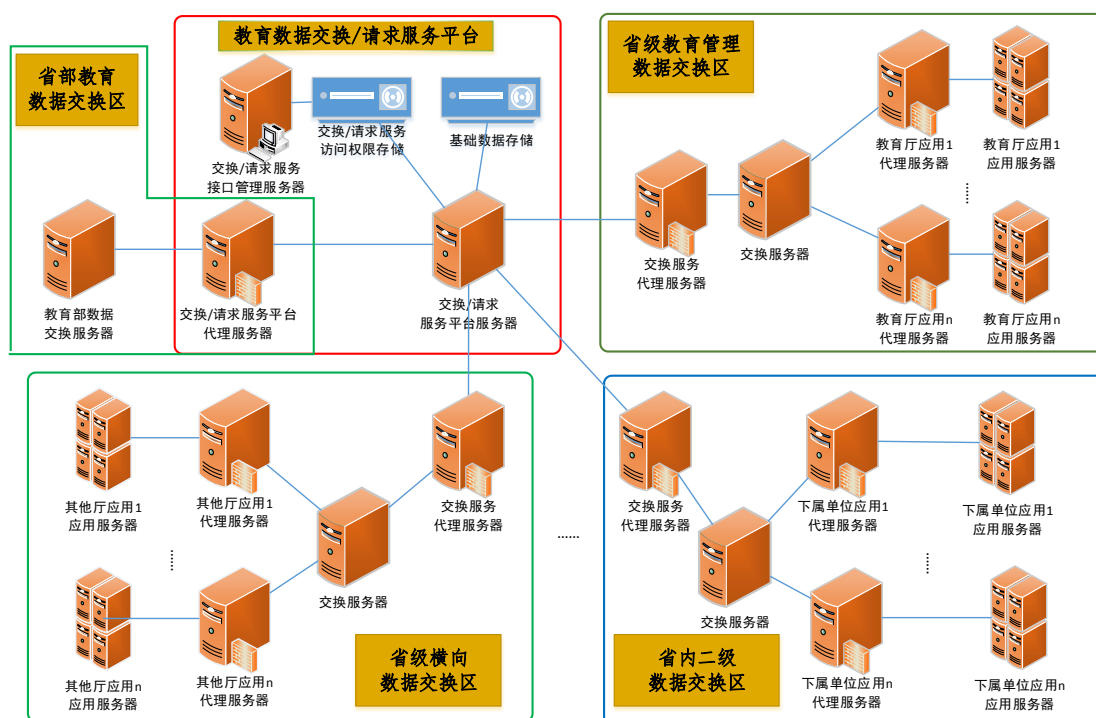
教育数据交换/请求服务平台

省部教育数据交换区

省级教育管理数据交换区

交换/请求服务访问权限存储

基础数据存储

交换/请求服务接口管理服务器

教育部数据交换服务器

交换/请求服务平台代理服务器

交换/请求服务平台服务器

交换服务代理服务器

交换服务器

教育厅应用1代理服务器

教育厅应用1应用服务器

⋮

教育厅应用n代理服务器

教育厅应用n应用服务器

其他厅应用1应用服务器

其他厅应用1代理服务器

⋮

其他厅应用n应用服务器

其他厅应用n代理服务器

交换服务器

交换服务代理服务器

省级横向数据交换区

……

交换服务代理服务器

交换服务器

下属单位应用1代理服务器

下属单位应用1应用服务器

⋮

下属单位应用n代理服务器

下属单位应用n应用服务器

省内二级数据交换区